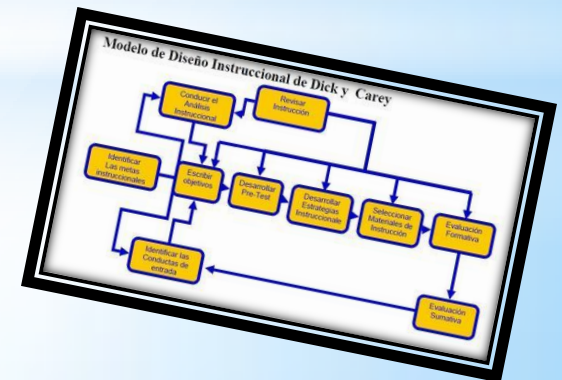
Modelo de Diseño Instruccional de Dick y Carey

Conducir el Análisis Instruccional

Revisar Instrucción

Identificar Las metas instruccionales

Escribir objetivos

Desarrollar Pre-Test

Desarrollar Estrategias Instruccionale

Seleccionar Materiales de Instrucción

Evaluación Formativa

Identificar las Conductas de entrada

Evaluación Sumativa